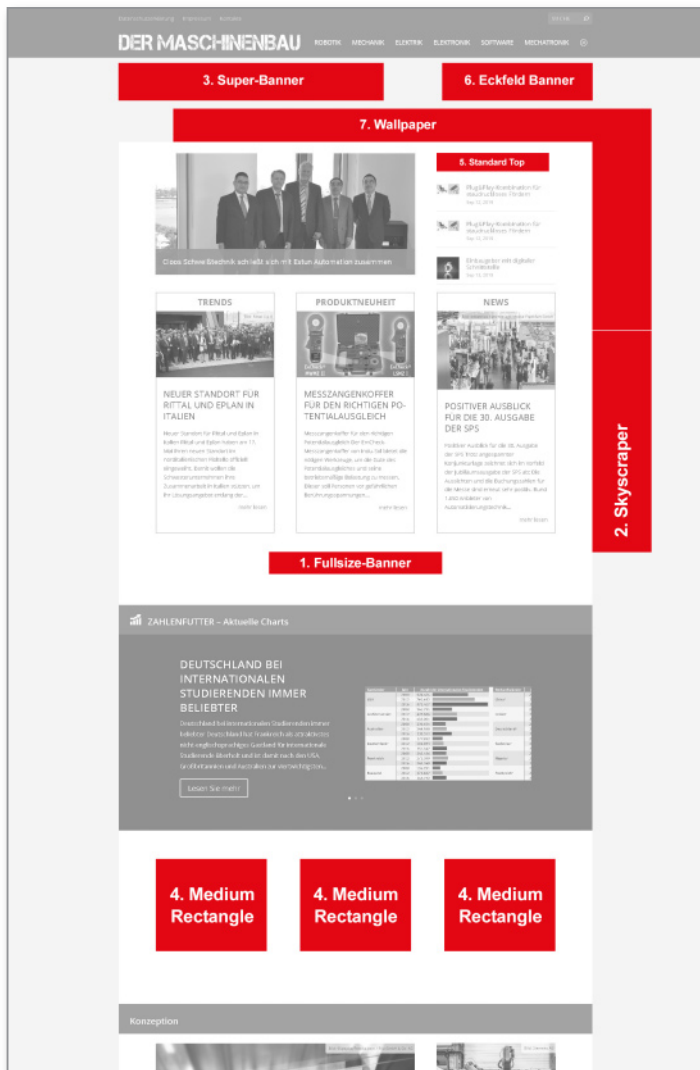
Datenschutzerklärung Impressum Kontakt

DER MASCHINENBAU ROBOTIK MECHANIK ELEKTRIK ELEKTRONIK SOFTWARE MECHATRONIK

3. Super-Banner

6. Eckfeld Banner

7. Wallpaper

5. Standard Top

Oase Schwe Blechnik schließt sich mit Estun Automation zusammen

Plug&Play-Kombination für staubaufkleres Fördern

Plug&Play-Kombination für staubaufkleres Fördern

Einsteigen mit digitaler Schnittstelle

TRENDS

NEUER STANDORT FÜR RITTAL UND EPLAN IN ITALIEN

mehr lesen

PRODUKTNEUHEIT

MESSZANGENKOFFER FÜR DEN RICHTIGEN POTENTIALAUSGLEICH

mehr lesen

NEWS

POSITIVER AUSBLICK FÜR DIE 30. AUSGABE DER SPS

mehr lesen

2. Skyscraper

1. Fullsize-Banner

ZAHLENFUTTER – Aktuelle Charts

DEUTSCHLAND BEI INTERNATIONALEN STUDIERENDEN IMMER BELIEBTER

Lesen Sie mehr

4. Medium Rectangle

4. Medium Rectangle

4. Medium Rectangle

Konzeption